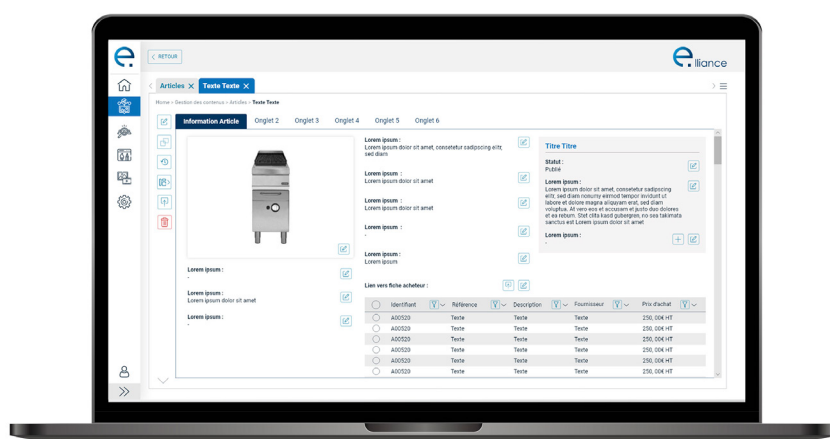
< RETOUR

lliance

Articles × Texte Texte ×

Home > Gestion des contenus > Articles > Texte Texte

Information Article Onglet 2 Onglet 3 Onglet 4 Onglet 5 Onglet 6

Lorem ipsum :
Lorem ipsum dolor sit amet, consetetur sadipscing elitr, sed diam

Lorem ipsum :
Lorem ipsum dolor sit amet

Lorem ipsum :
Lorem ipsum dolor sit amet

Lorem ipsum :
-

Lorem ipsum :
Lorem ipsum

Lien vers fiche acheteur :

Titre Titre

Statut :
Publié

Lorem ipsum :
Lorem ipsum dolor sit amet, consetetur sadipscing elitr, sed diam nonumy eirmod tempor invidunt ut labore et dolore magna aliquyam erat, sed diam voluptua. At vero eos et accusam et justo duo dolores et ea rebum. Stet clita kasd gubergren, no sea takimata sanctus est Lorem ipsum dolor sit amet.

Lorem ipsum :
-

Lorem ipsum :
-

Lorem ipsum :
Lorem ipsum dolor sit amet

Lorem ipsum :
-

| | Identifiant | Référence | Description | Fournisseur | Prix d'achat |
|---|---|---|---|---|---|
| | A00520 | Texte | Texte | Texte | 250, 00€ HT |
| | A00520 | Texte | Texte | Texte | 250, 00€ HT |
| | A00520 | Texte | Texte | Texte | 250, 00€ HT |
| | A00520 | Texte | Texte | Texte | 250, 00€ HT |
| | A00520 | Texte | Texte | Texte | 250, 00€ HT |
| | A00520 | Texte | Texte | Texte | 250, 00€ HT |